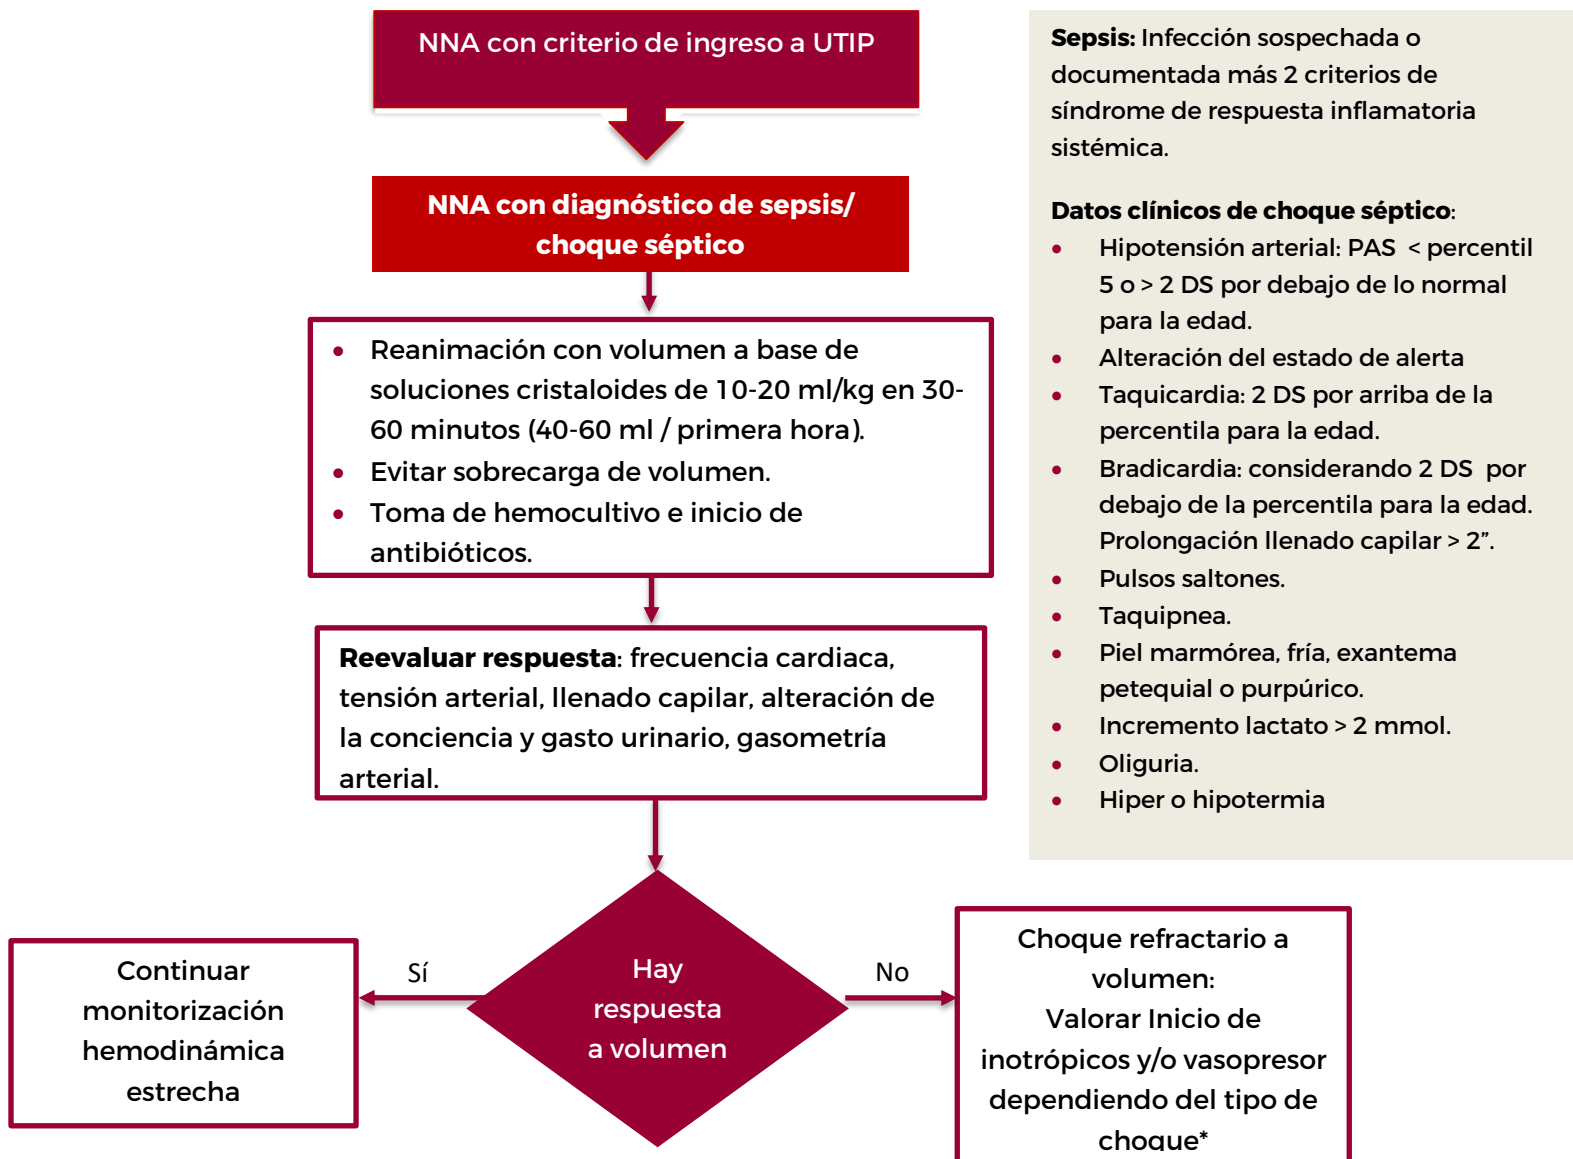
NNA con criterio de ingreso a UTIP

NNA con diagnóstico de sepsis/ choque séptico

- Reanimación con volumen a base de soluciones cristaloides de 10-20 ml/kg en 30-60 minutos (40-60 ml / primera hora).
- Evitar sobrecarga de volumen.
- Toma de hemocultivo e inicio de antibióticos.

**Reevaluar respuesta**: frecuencia cardiaca, tensión arterial, llenado capilar, alteración de la conciencia y gasto urinario, gasometría arterial.

Hay respuesta a volumen

Sí

Continuar monitorización hemodinámica estrecha

No

Choque refractario a volumen:
Valorar Inicio de inotrópicos y/o vasopresor dependiendo del tipo de choque*

**Sepsis:** Infección sospechada o documentada más 2 criterios de síndrome de respuesta inflamatoria sistémica.

**Datos clínicos de choque séptico**:
- Hipotensión arterial: PAS < percentil 5 o > 2 DS por debajo de lo normal para la edad.
- Alteración del estado de alerta
- Taquicardia: 2 DS por arriba de la percentila para la edad.
- Bradicardia: considerando 2 DS por debajo de la percentila para la edad. Prolongación llenado capilar > 2”.
- Pulsos saltones.
- Taquipnea.
- Piel marmórea, fría, exantema petequial o purpúrico.
- Incremento lactato > 2 mmol.
- Oliguria.
- Hiper o hipotermia